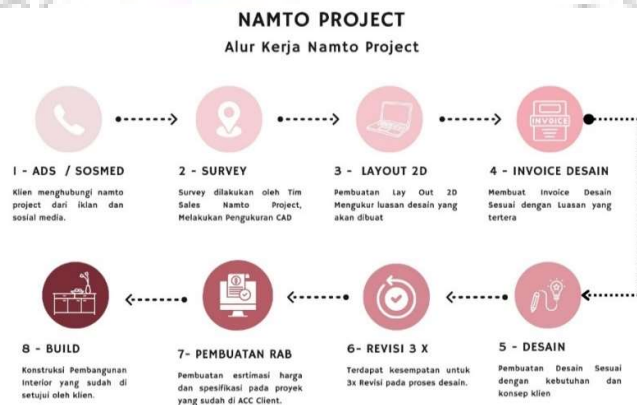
NAMTO PROJECT

Alur Kerja Namto Project

INVOICE

1 - ADS / SOSMED

Klien menghubungi namto project dari iklan dan sosial media.

2 - SURVEY

Survey dilakukan oleh Tim Sales Namto Project, Melakukan Pengukuran CAD

3 - LAYOUT 2D

Pembuatan Lay Out 2D Mengukur luasan desain yang akan dibuat

4 - INVOICE DESAIN

Membuat Invoice Desain Sesuai dengan Luasan yang tertera

8 - BUILD

Konstruksi Pembangunan Interior yang sudah di setujui oleh klien.

7- PEMBUATAN RAB

Pembuatan esrtimasi harga dan spesifikasi pada proyek yang sudah di ACC Client.

6- REVISI 3 X

Terdapat kesempatan untuk 3x Revisi pada proses desain.

5 - DESAIN

Pembuatan Desain Sesuai dengan kebutuhan dan konsep klien